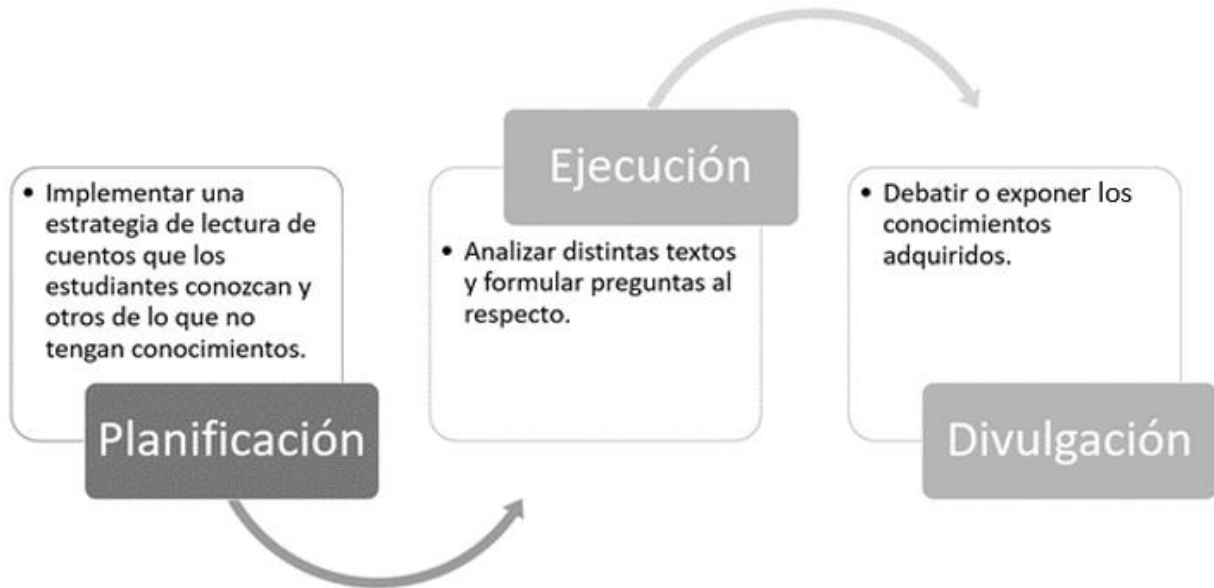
• Implementar una estrategia de lectura de cuentos que los estudiantes conozcan y otros de lo que no tengan conocimientos.

Planificación

Ejecución

• Analizar distintas textos y formular preguntas al respecto.

• Debatir o exponer los conocimientos adquiridos.

Divulgación